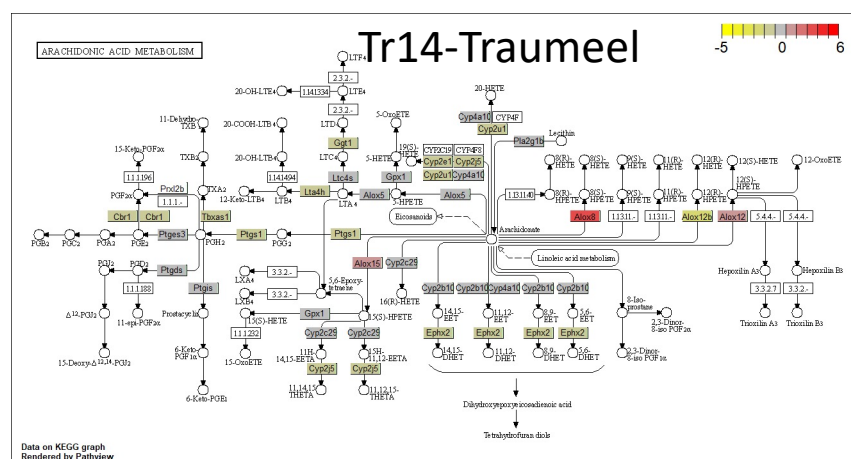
ARACHIDONIC ACID METABOLISM

Tr14-Traumeel

-5 0 6

LTF4
2.3.2.-
20-OH-LTE4 1.11.1.34 LTE4
2.3.2.-
20-COOH-LTB4 LTD4
Ggt1
11-Dehydro-TXB2 20-OH-LTB4 LTC4 Ltc4s
1.14.14.94
15-Keto-PGF2α TXB2 Lta4h
1.1.1.196 Prxl2b LTB4 LTA4 Alox5
1.1.1.- TXA2 12-Keto-LTB4
Cbr1 Cbr1 Tbxas1
PGF2α
Ptges3
PGB2 PGC2 PGA2 PGE2 PGH2 Ptgs1 PGG2 Ptgs1
PGJ2 PGD2
Ptgds
1.1.1.188
Δ12-PGJ2 11-epi-PGF2α
15-Deoxy-Δ12,14-PGJ2
Ptgis
Prostacyclin
6-Keto-PGF1α
6-Keto-PGE1
3.3.2.-
LXA4
3.3.2.-
LXB4
1.1.1.232
15-OxoETE
15(S)-HETE
5,6-Epoxy-tetraene
Gpx1
15(S)-HPETE
Cyp2c29 Cyp2c29
14,15-EET 11,12-EETA
11H-14,15-EETA
Cyp2j5 Cyp2j5
11,14,15-THETA 11,12,15-THETA
Alox15 Cyp2c29
16(R)-HETE
20-HETE
Cyp4a10 CYP4F
Cyp2u1
5-OxoETE 19(S)-HETE CYP2C19 CYP4F8
5-HETE Cyp2e1 Cyp2j5
Gpx1 Cyp4a10
5-HPETE
Alox5 Alox5
Eicosanoids
Pla2g1b
Lecithin
Arachidonate
Linoleic acid metabolism
8(R)-HETE 8(S)-HETE 9(S)-HETE 11(R)-HETE 12(R)-HETE 12(S)-HETE 12-OxoETE
1.13.11.40
8(R)-HPETE 8(S)-HPETE 9(S)-HPETE 11(R)-HPETE 12(R)-HPETE 12(S)-HPETE
Alox8 1.13.11.- 1.13.11.- Alox12b Alox12 5.4.4.- 5.4.4.-
Cyp2b10 Cyp2b10 Cyp2a10 Cyp2b10
14,15-EET 11,12-EET 8,9-EET 5,6-EET
Ephx2 Ephx2 Ephx2 Ephx2
14,15-DHET 11,12-DHET 8,9-DHET 5,6-DHET
8-Iso-prostane
8-iso PGF2α
2,3-Dinor-8-iso PGF2α
2,3-Dinor-8-iso PGF1α
Hepoxilin A3 Hepoxilin B3
3.3.2.7 3.3.2.-
Trioxilin A3 Trioxilin B3
Dihydroxyepoxyeicosadienoic acid
Tetrahydrofuran diols

Data on KEGG graph
Rendered by Pathview